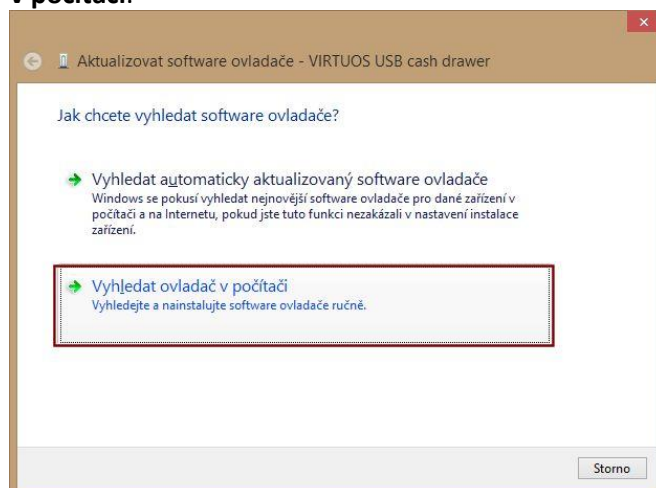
v počítači

Aktualizovat software ovladače - VIRTUOS USB cash drawer

Jak chcete vyhledat software ovladače?

Vyhledat automaticky aktualizovaný software ovladače
Windows se pokusí vyhledat nejnovější software ovladače pro dané zařízení v počítači a na Internetu, pokud jste tuto funkci nezakázali v nastavení instalace zařízení.

Vyhledat ovladač v počítači
Vyhledejte a nainstalujte software ovladače ručně.

Storno